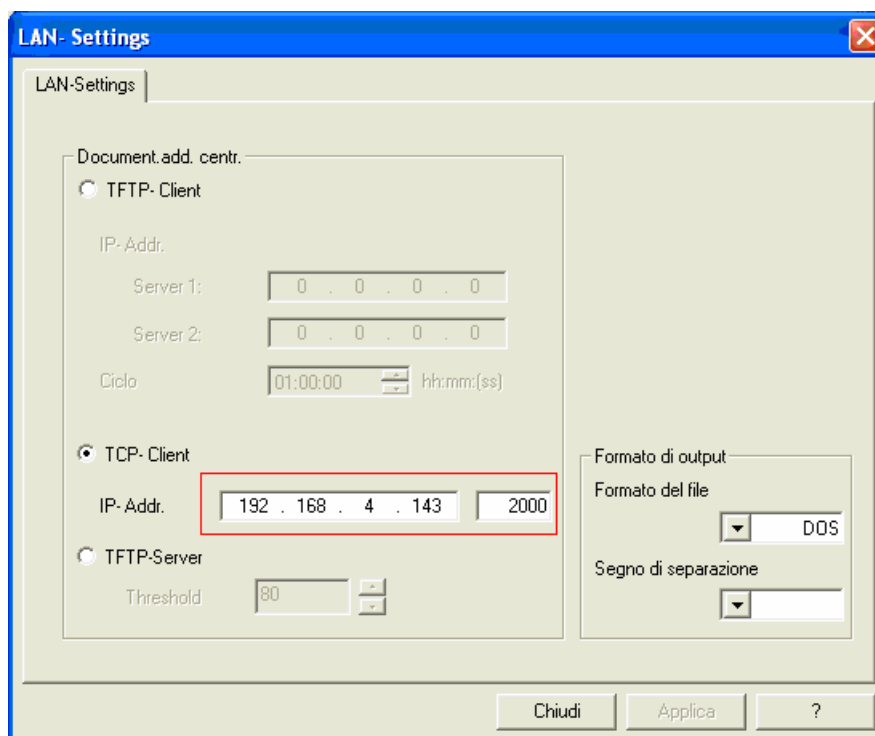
LAN- Settings

LAN-Settings

Document.add. centr.

TFTP- Client

IP- Addr.

Server 1: 0 . 0 . 0 . 0

Server 2: 0 . 0 . 0 . 0

Ciclo 01:00:00 hh:mm:(ss)

TCP- Client

IP- Addr. 192 . 168 . 4 . 143 2000

TFTP-Server

Threshold 80

Formato di output

Formato del file

DOS

Segno di separazione

Chiudi Applica ?